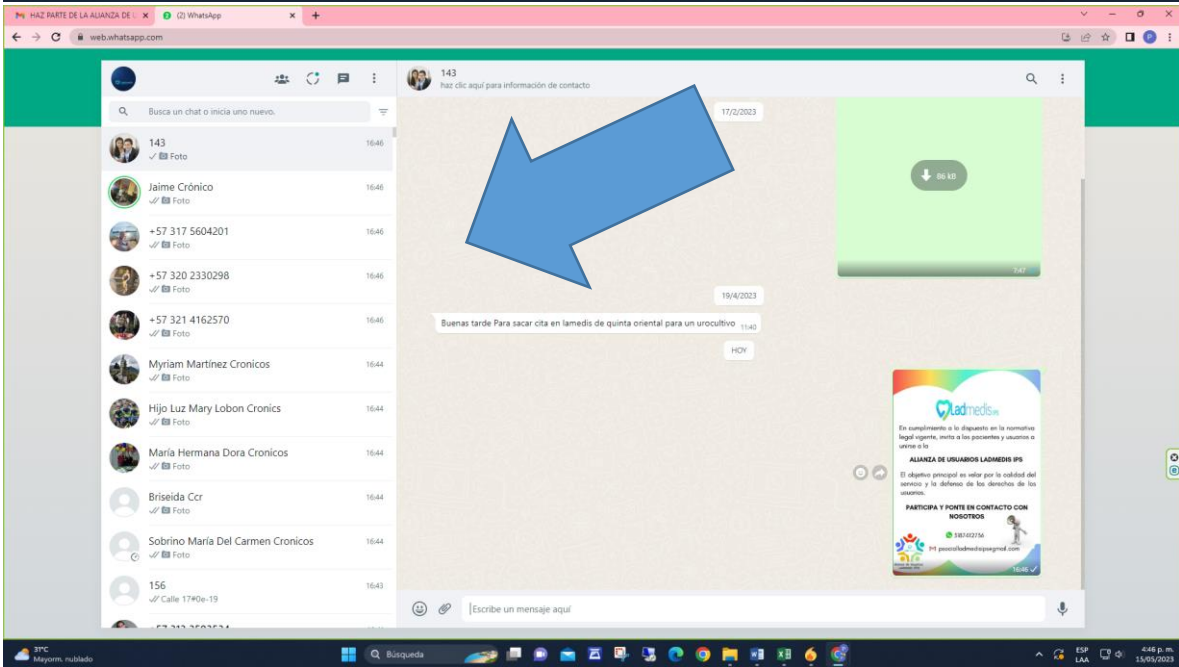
HAZ PARTE DE LA ALIANZA DE | (2) WhatsApp | +
web.whatsapp.com

Busca un chat o inicia uno nuevo.

143 16:46 Foto
Jaime Crónico 16:46 Foto
+57 317 5604201 16:46 Foto
+57 320 2330298 16:46 Foto
+57 321 4162570 16:46 Foto
Myriam Martínez Cronicos 16:44 Foto
Hijo Luz Mary Lobon Cronics 16:44 Foto
María Hermana Dora Cronicos 16:44 Foto
Briseida Ccr 16:44 Foto
Sobrino María Del Carmen Cronicos 16:44 Foto
156 16:43 Calle 17#0e-19
+57 313 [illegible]

143
haz clic aquí para información de contacto

17/2/2023
56 kB
7:47
19/4/2023
Buenas tarde Para sacar cita en lamedis de quinta oriental para un urocultivo 11:40
HOY

Ladmedis IPS
En cumplimiento a lo dispuesto en la normativa legal vigente, invita a los pacientes y usuarios a unirse a la
ALIANZA DE USUARIOS LADMEDIS IPS
El objetivo principal es velar por la calidad del servicio y la defensa de los derechos de los usuarios.
PARTICIPA Y PONTE EN CONTACTO CON NOSOTROS
3187412756
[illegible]@gmail.com
16:46

Escribe un mensaje aquí

31°C Mayorm. nublado
Búsqueda
ESP LAA 4:46 p. m. 15/05/2023